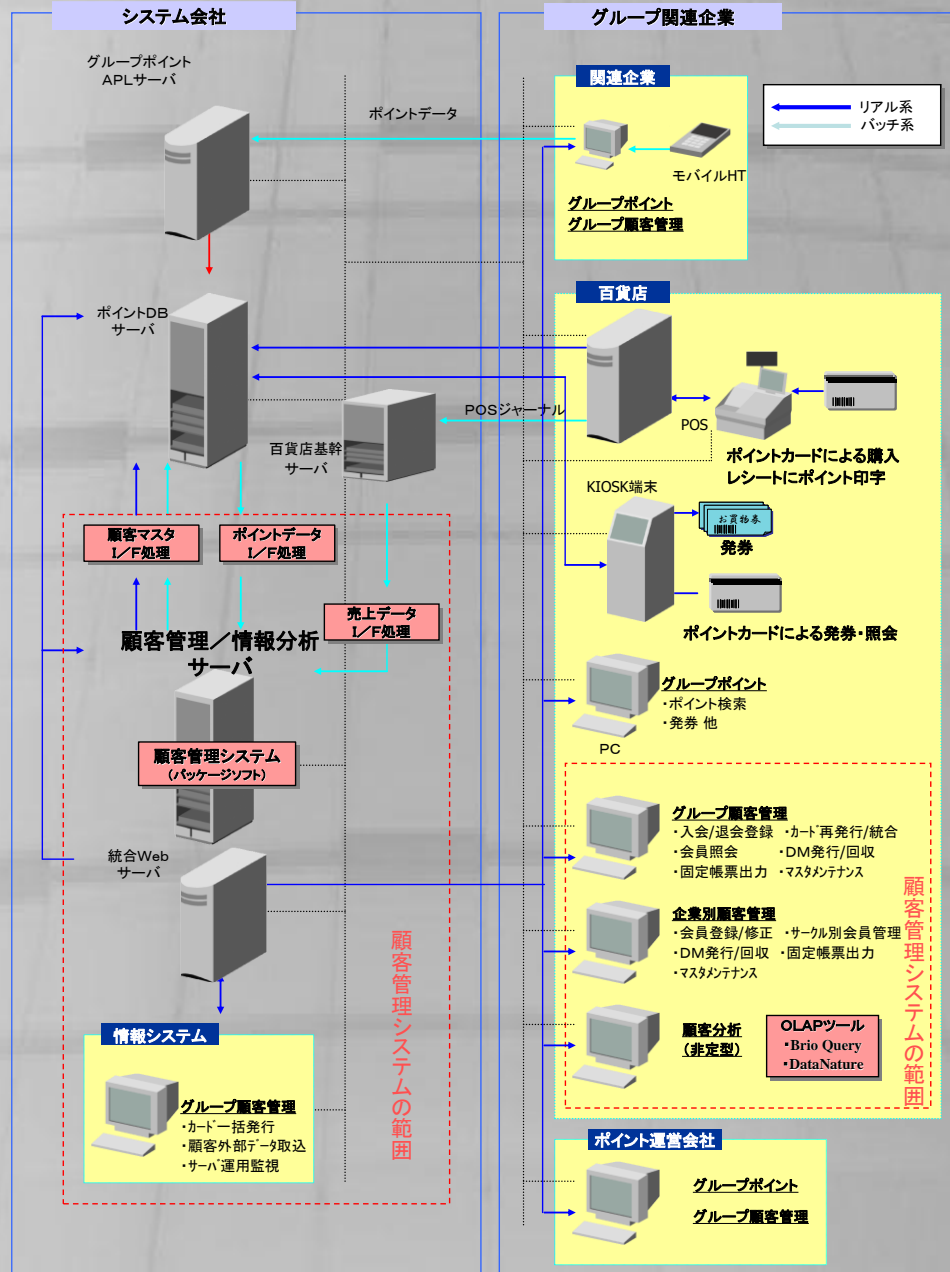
システム会社

グループ関連企業

グループポイント APLサーバ

ポイントデータ

関連企業

リアル系
バッチ系

モバイルHT

グループポイント
グループ顧客管理

ポイントDB サーバ

百貨店

POSジャーナル

百貨店基幹 サーバ

POS

ポイントカードによる購入
レシートにポイント印字

KIOSK端末

お買物券

発券

顧客マスタ I／F処理

ポイントデータ I／F処理

売上データ I／F処理

ポイントカードによる発券・照会

顧客管理／情報分析 サーバ

グループポイント
・ポイント検索
・発券 他

PC

顧客管理システム (パッケージソフト)

グループ顧客管理
・入会/退会登録 ・カード再発行/統合
・会員照会 ・DM発行/回収
・固定帳票出力 ・マスタメンテナンス

統合Web サーバ

顧客管理システムの範囲

企業別顧客管理
・会員登録/修正 ・サークル別会員管理
・DM発行/回収 ・固定帳票出力
・マスタメンテナンス

顧客管理システムの範囲

顧客分析 (非定型)

OLAPツール
•Brio Query
•DataNature

情報システム

グループ顧客管理
・カード一括発行
・顧客外部データ取込
・サーバ運用監視

ポイント運営会社

グループポイント
グループ顧客管理